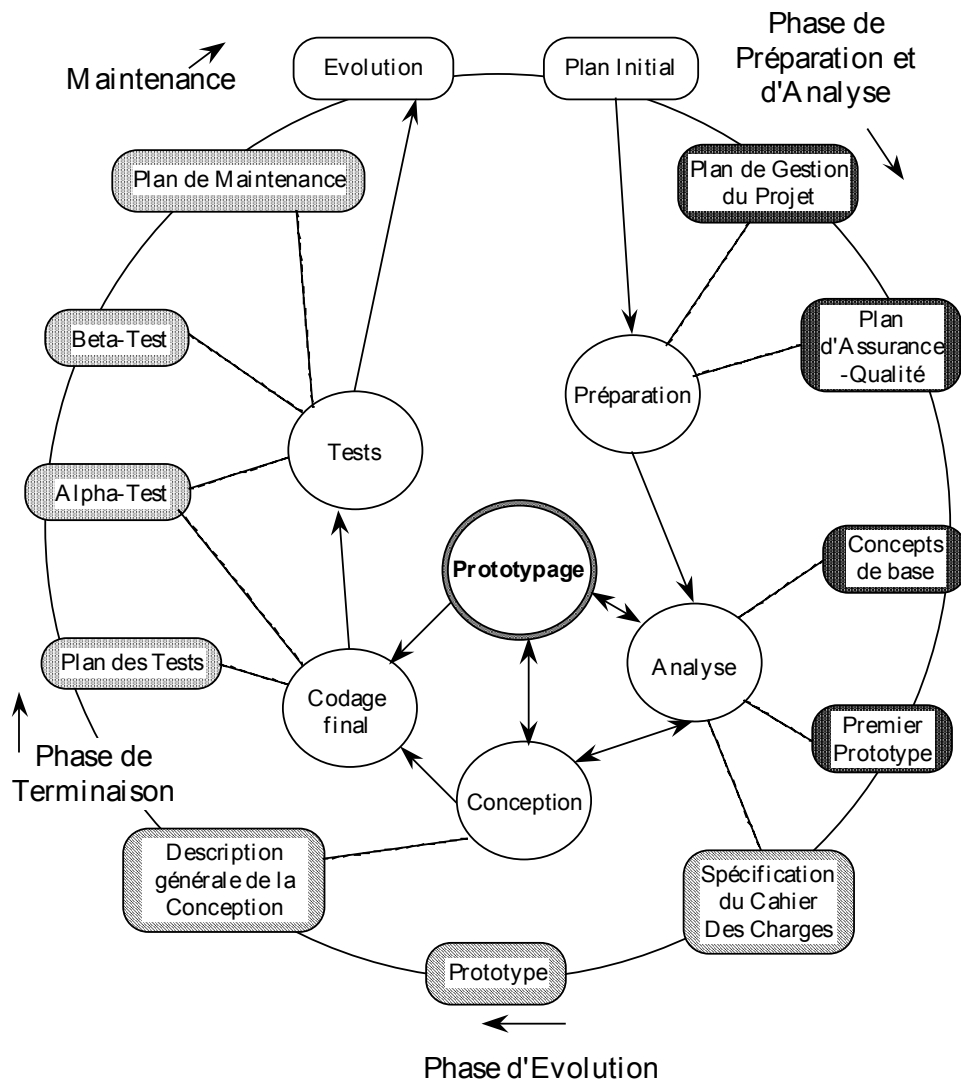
Maintenance

Evolution

Plan Initial

Phase de Préparation et d'Analyse

Plan de Maintenance

Plan de Gestion du Projet

Beta-Test

Plan d'Assurance -Qualité

Préparation

Tests

Alpha-Test

Prototypage

Concepts de base

Analyse

Plan des Tests

Codage final

Premier Prototype

Phase de Terminaison

Conception

Description générale de la Conception

Spécification du Cahier Des Charges

Prototype

Phase d'Evolution